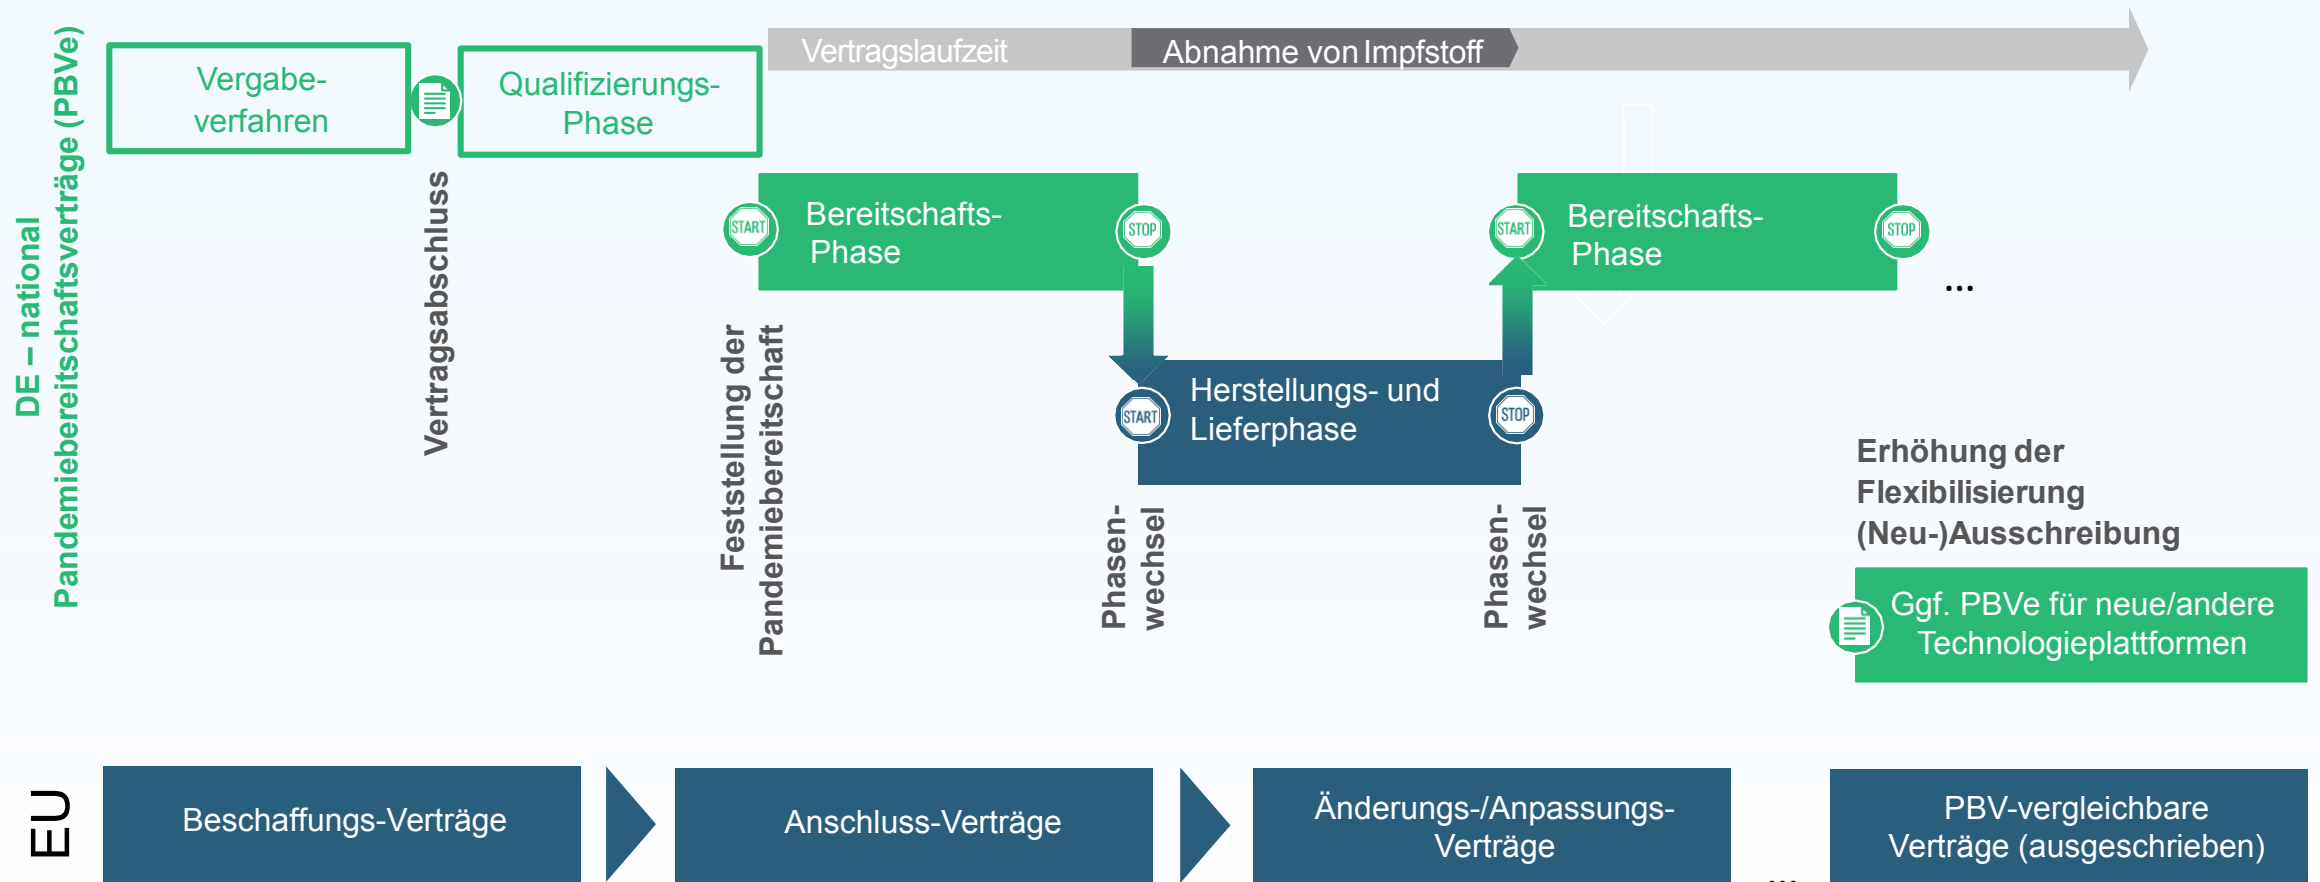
DE – national
Pandemiebereitschaftsverträge (PBVe)

Vergabeverfahren

Qualifizierungs-Phase

Vertragslaufzeit

Abnahme von Impfstoff

Vertragsabschluss

START

Bereitschafts-Phase

STOP

Feststellung der Pandemiebereitschaft

START

Herstellungs- und Lieferphase

STOP

Phasenwechsel

Phasenwechsel

START

Bereitschafts-Phase

STOP

...

Erhöhung der Flexibilisierung (Neu-)Ausschreibung

Ggf. PBVe für neue/andere Technologieplattformen

EU

Beschaffungs-Verträge

Anschluss-Verträge

Änderungs-/Anpassungs-Verträge

...

PBV-vergleichbare Verträge (ausgeschrieben)